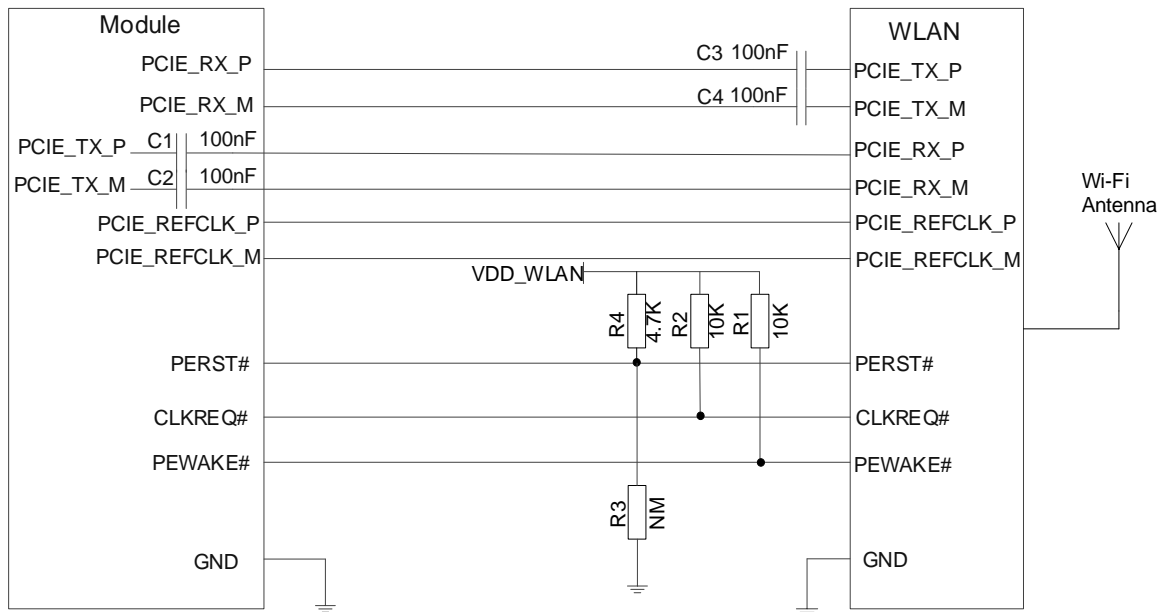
Module

PCIE_RX_P
PCIE_RX_M
PCIE_TX_P
PCIE_TX_M
PCIE_REFCLK_P
PCIE_REFCLK_M
PERST#
CLKREQ#
PEWAKE#
GND

C3 100nF
C4 100nF
C1 100nF
C2 100nF

VDD_WLAN
R4 4.7K
R2 10K
R1 10K
R3 NM

WLAN

PCIE_TX_P
PCIE_TX_M
PCIE_RX_P
PCIE_RX_M
PCIE_REFCLK_P
PCIE_REFCLK_M
PERST#
CLKREQ#
PEWAKE#
GND

Wi-Fi Antenna